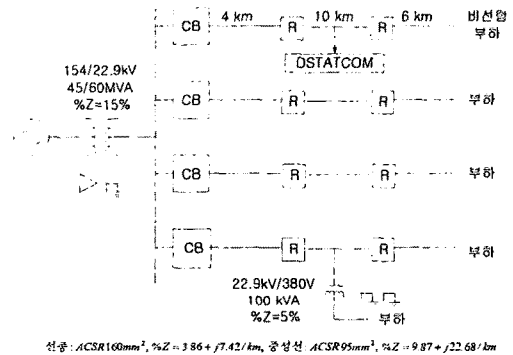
CB 4 km R 10 km R 6 km 비선형 부하

DSTATCOM

154/22.9kV
45/60MVA
%Z=15%

CB R R 부하

CB R R 부하

CB R R 부하

22.9kV/380V
100 kVA
%Z=5%

부하

선종 : $ACSR160mm^2$, $\%Z = 3.86 + j7.42/km$, 중성선 : $ACSR95mm^2$, $\%Z = 9.87 + j22.68/km$